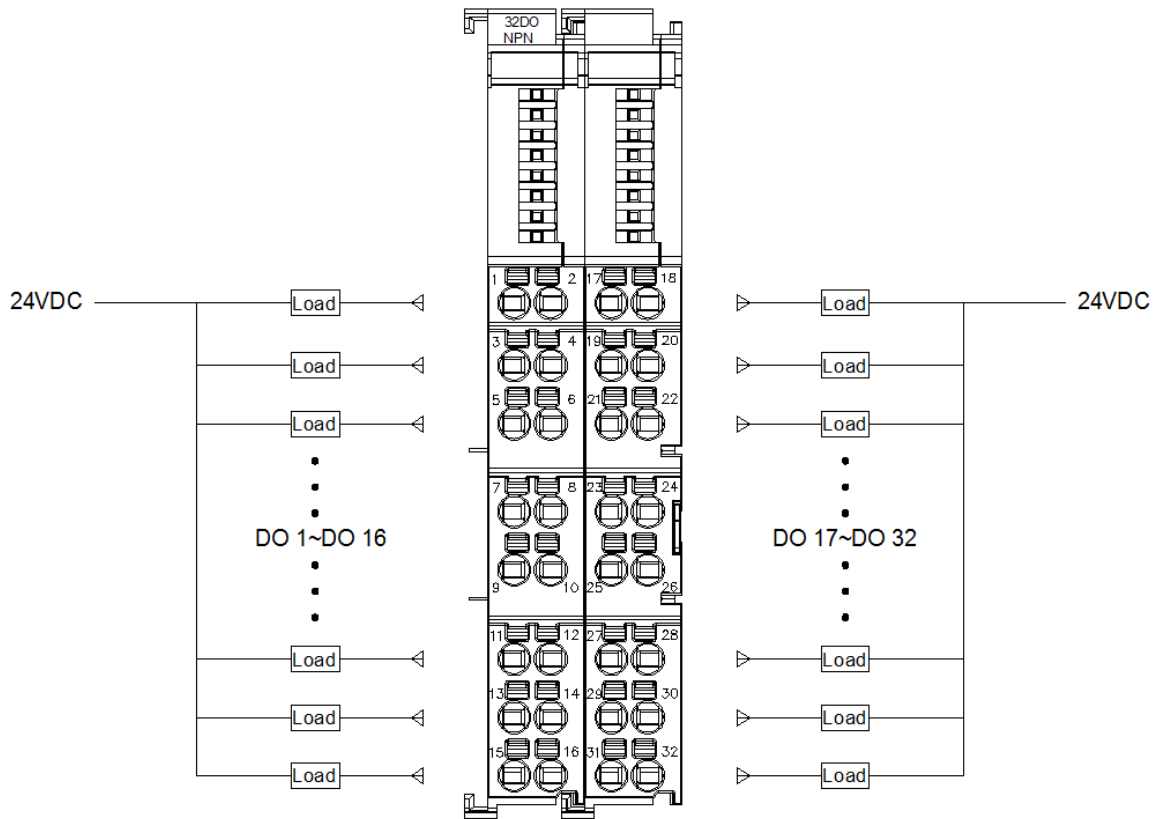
32DO
NPN

24VDC

Load
Load
Load

DO 1~DO 16

Load
Load
Load

1 2 3 4 5 6 7 8 9 10 11 12 13 14 15 16

17 18 19 20 21 22 23 24 25 26 27 28 29 30 31 32

Load
Load
Load

DO 17~DO 32

Load
Load
Load

24VDC